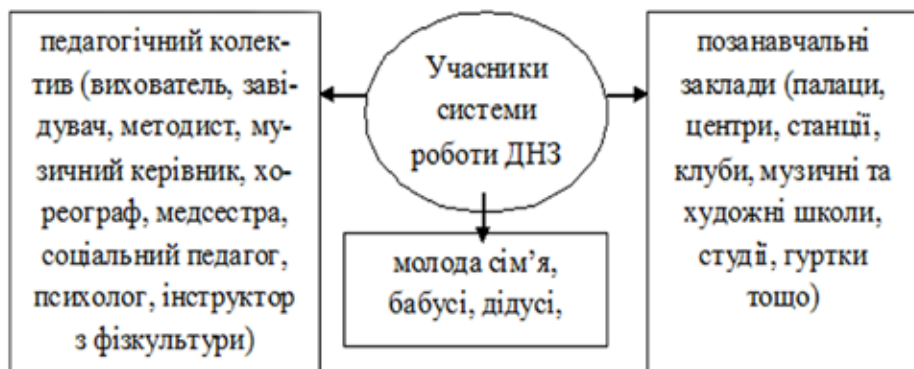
педагогічний колектив (вихователь, завідувач, методист, музичний керівник, хореограф, медсестра, соціальний педагог, психолог, інструктор з фізкультури)

Учасники системи роботи ДНЗ

позанавчальні заклади (палаци, центри, станції, клуби, музичні та художні школи, студії, гуртки тощо)

молода сім'я, бабусі, дідусі,